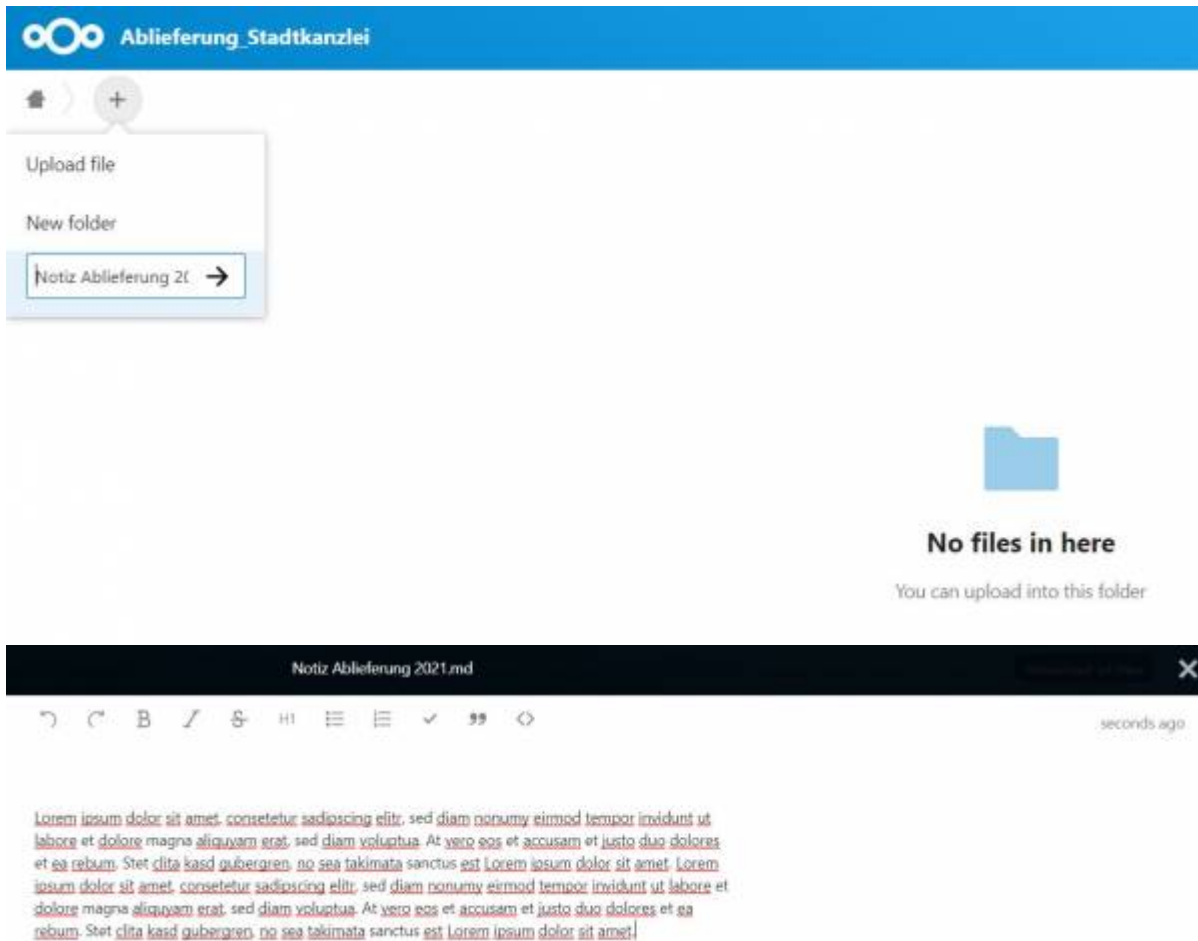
Ablieferung_Stadtkanzlei

+

Upload file

New folder

Notiz Ablieferung 2(

No files in here

You can upload into this folder

Notiz Ablieferung 2021.md

H1

seconds ago

Lorem ipsum dolor sit amet, consetetur sadipscing elitr, sed diam nonumy eirmod tempor invidunt ut labore et dolore magna aliquyam erat, sed diam voluptua. At vero eos et accusam et justo duo dolores et ea rebum. Stet clita kasd gubergren, no sea takimata sanctus est Lorem ipsum dolor sit amet. Lorem ipsum dolor sit amet, consetetur sadipscing elitr, sed diam nonumy eirmod tempor invidunt ut labore et dolore magna aliquyam erat, sed diam voluptua. At vero eos et accusam et justo duo dolores et ea rebum. Stet clita kasd gubergren, no sea takimata sanctus est Lorem ipsum dolor sit amet.